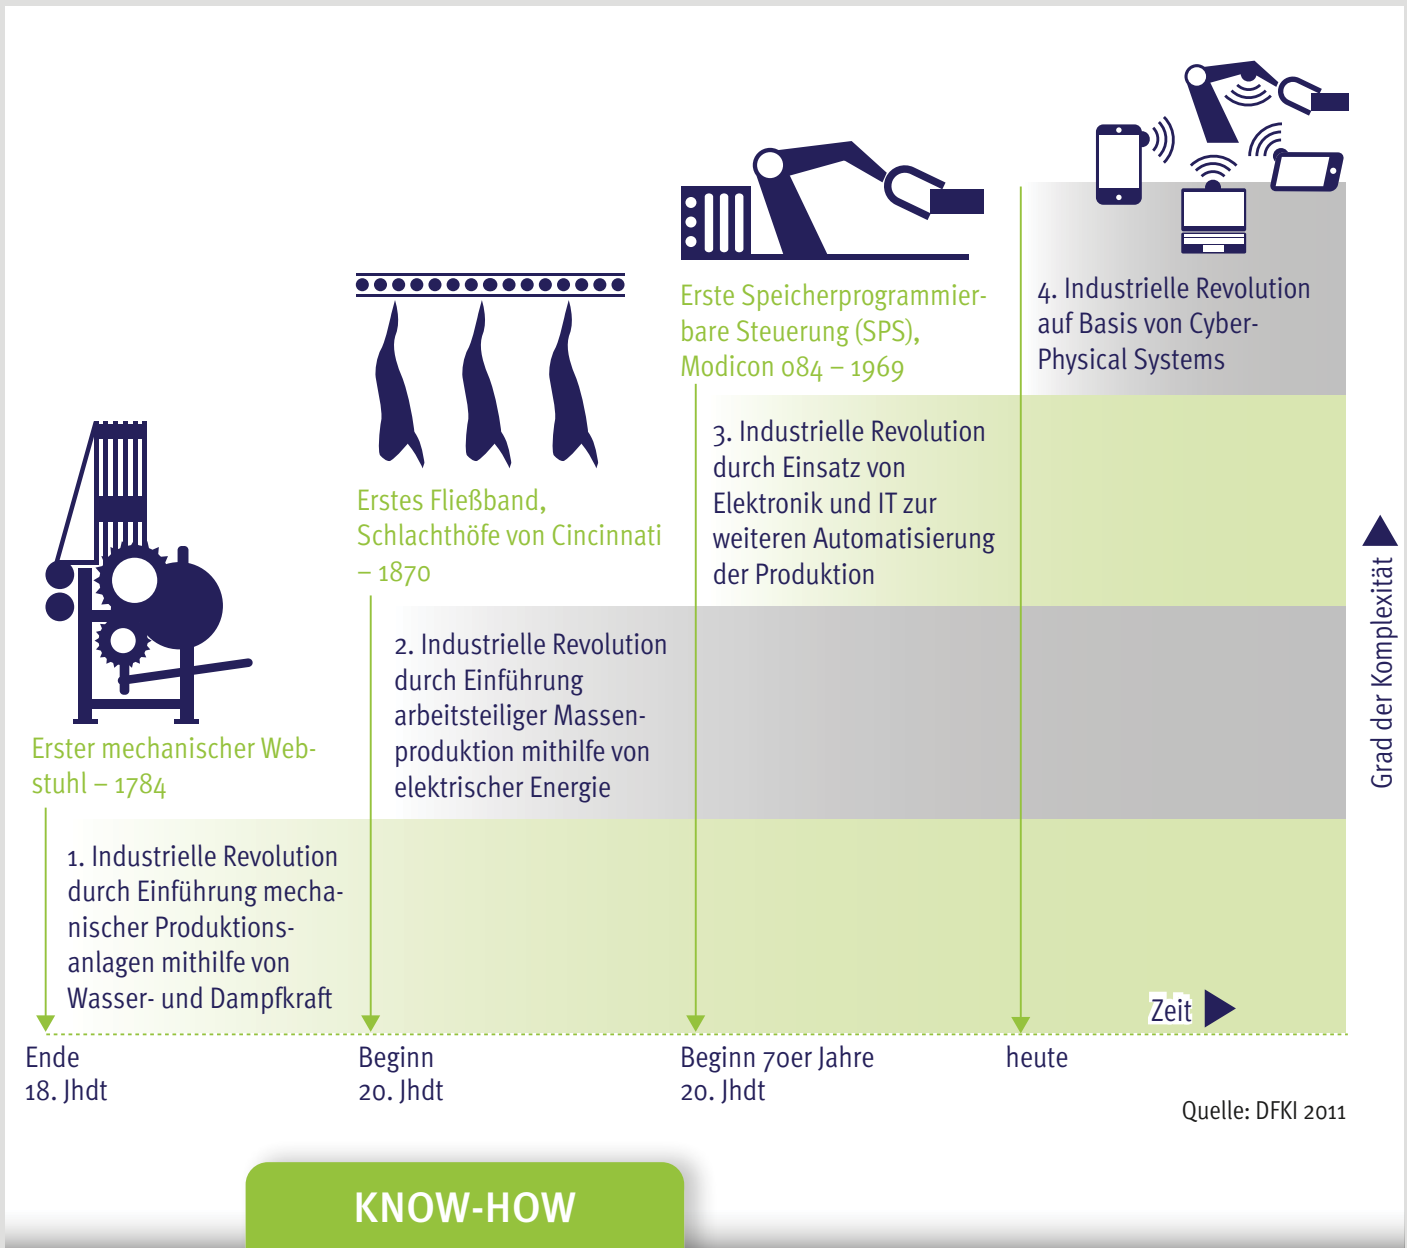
Erste Speicherprogrammierbare Steuerung (SPS), Modicon 084 – 1969

4. Industrielle Revolution auf Basis von Cyber-Physical Systems

Erstes Fließband, Schlachthöfe von Cincinnati – 1870

3. Industrielle Revolution durch Einsatz von Elektronik und IT zur weiteren Automatisierung der Produktion

Grad der Komplexität

2. Industrielle Revolution durch Einführung arbeitsteiliger Massenproduktion mithilfe von elektrischer Energie

Erster mechanischer Webstuhl – 1784

1. Industrielle Revolution durch Einführung mechanischer Produktionsanlagen mithilfe von Wasser- und Dampfkraft

Zeit

Ende 18. Jhdt

Beginn 20. Jhdt

Beginn 70er Jahre 20. Jhdt

heute

Quelle: DFKI 2011

KNOW-HOW